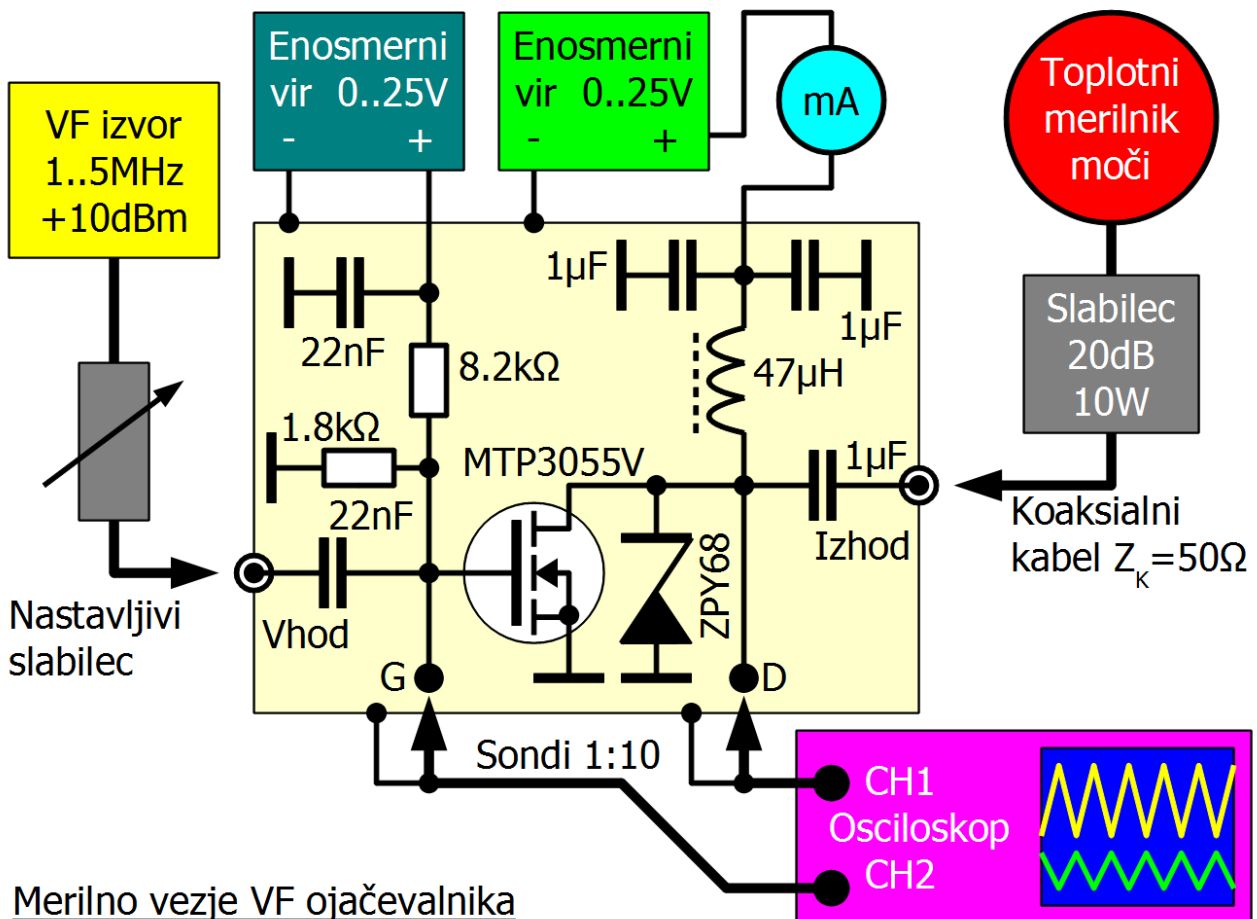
VF izvor
1..5MHz
+10dBm

Enosmerni
vir 0..25V
- +

Enosmerni
vir 0..25V
- +

mA

Toplotni
merilnik
moči

1μF
1μF
22nF
8.2kΩ
47μH
Slabilec
20dB
10W
1.8kΩ
MTP3055V
1μF
22nF
Koaksialni
kabel $Z_K$=50Ω
Izhod
ZPY68
Nastavljivi
slabilec
Vhod
G
D
Sondi 1:10
CH1
Osciloskop
CH2
Merilno vezje VF ojačevalnika